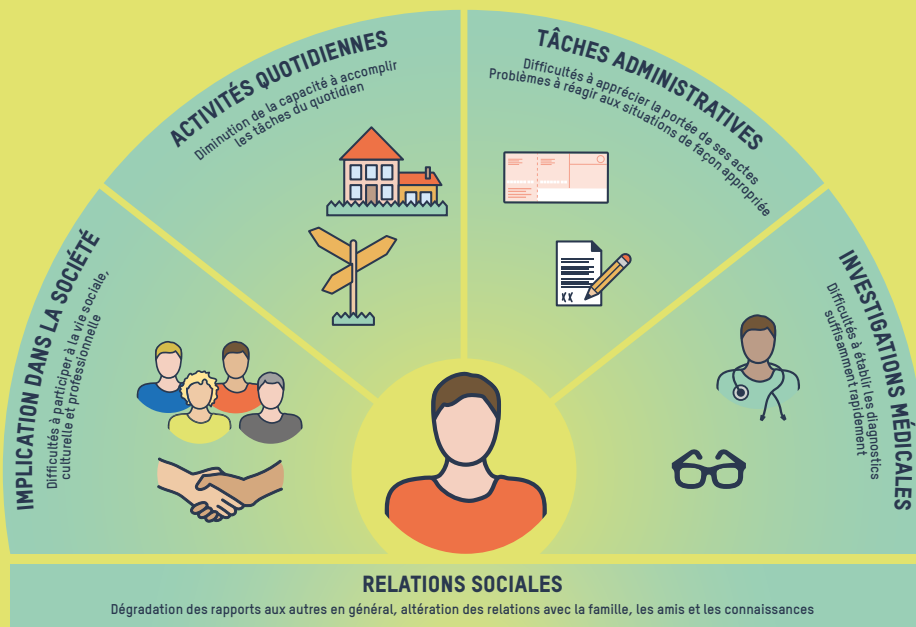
IMPLICATION DANS LA SOCIÉTÉ
Difficultés à participer à la vie sociale, culturelle et professionnelle

ACTIVITÉS QUOTIDIENNES
Diminution de la capacité à accomplir les tâches du quotidien

TÂCHES ADMINISTRATIVES
Difficultés à apprécier la portée de ses actes
Problèmes à réagir aux situations de façon appropriée

INVESTIGATIONS MÉDICALES
Difficultés à établir les diagnostics suffisamment rapidement

RELATIONS SOCIALES
Dégradation des rapports aux autres en général, altération des relations avec la famille, les amis et les connaissances